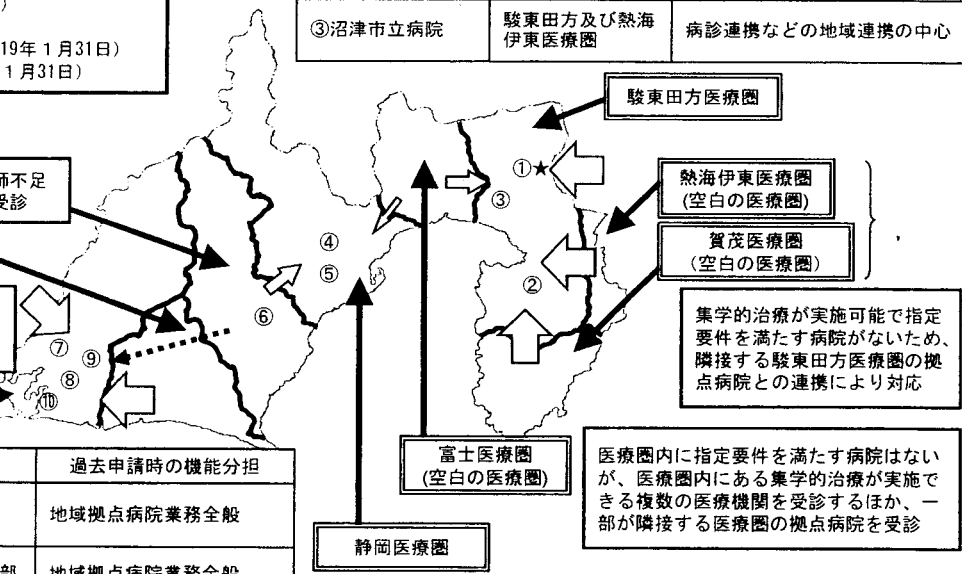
19年 1月31日)
1月31日)

師不足
受診

| ③沼津市立病院 | 駿東田方及び熱海伊東医療圏 | 病診連携などの地域連携の中心 |
|---|---|---|

駿東田方医療圏

①★

③

熱海伊東医療圏
(空白の医療圏)

賀茂医療圏
(空白の医療圏)

④

⑤

②

⑥

⑦

⑨

⑧

⑩

集学的治療が実施可能で指定要件を満たす病院がないため、隣接する駿東田方医療圏の拠点病院との連携により対応

富士医療圏
(空白の医療圏)

医療圏内に指定要件を満たす病院はないが、医療圏内にある集学的治療が実施できる複数の医療機関を受診するほか、一部が隣接する医療圏の拠点病院を受診

静岡医療圏

| | 過去申請時の機能分担 |
|---|---|
| | 地域拠点病院業務全般 |
| 部 | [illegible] |